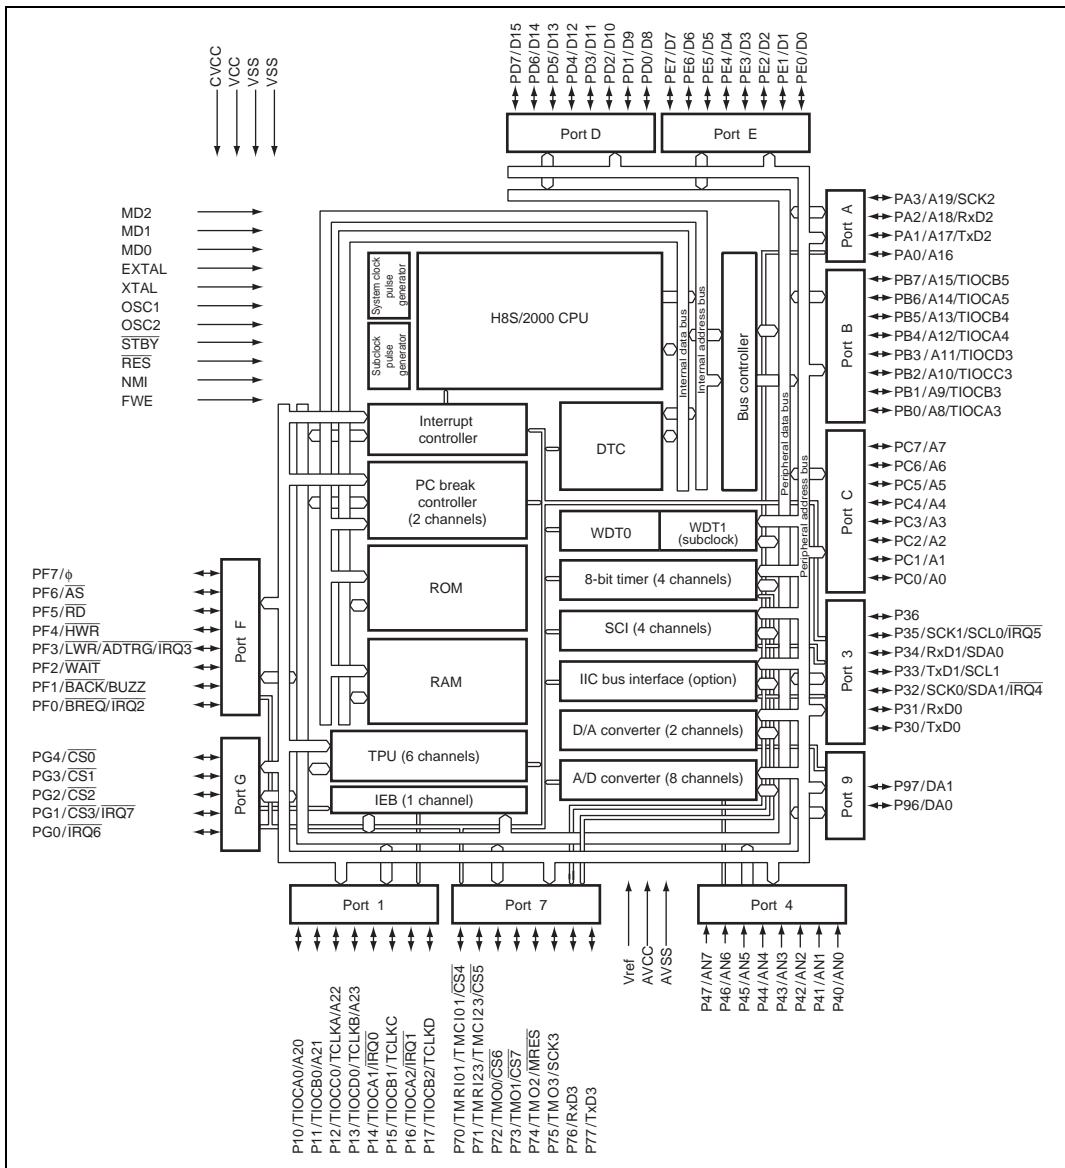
CVCC
VCC
VSS
VSS

PD7/D15
PD6/D14
PD5/D13
PD4/D12
PD3/D11
PD2/D10
PD1/D9
PD0/D8
PE7/D7
PE6/D6
PE5/D5
PE4/D4
PE3/D3
PE2/D2
PE1/D1
PE0/D0

Port D
Port E

MD2
MD1
MD0
EXTAL
XTAL
OSC1
OSC2
$\overline{STBY}$
$\overline{RES}$
NMI
FWE

System clock pulse generator
Subclock pulse generator
H8S/2000 CPU
Internal data bus
Internal address bus
Bus controller
Peripheral data bus
Peripheral address bus

Port A
PA3/A19/SCK2
PA2/A18/RxD2
PA1/A17/TxD2
PA0/A16

Port B
PB7/A15/TIOCB5
PB6/A14/TIOCA5
PB5/A13/TIOCB4
PB4/A12/TIOCA4
PB3/A11/TIOCD3
PB2/A10/TIOCC3
PB1/A9/TIOCB3
PB0/A8/TIOCA3

Interrupt controller
DTC
PC break controller (2 channels)

Port C
PC7/A7
PC6/A6
PC5/A5
PC4/A4
PC3/A3
PC2/A2
PC1/A1
PC0/A0

WDT0
WDT1 (subclock)
ROM
8-bit timer (4 channels)
SCI (4 channels)
RAM
IIC bus interface (option)
D/A converter (2 channels)
TPU (6 channels)
A/D converter (8 channels)
IEB (1 channel)

PF7/$\phi$
PF6/$\overline{AS}$
PF5/$\overline{RD}$
PF4/$\overline{HWR}$
PF3/$\overline{LWR}$/$\overline{ADTRG}$/$\overline{IRQ3}$
PF2/$\overline{WAIT}$
PF1/$\overline{BACK}$/BUZZ
PF0/$\overline{BREQ}$/$\overline{IRQ2}$
Port F

PG4/$\overline{CS0}$
PG3/$\overline{CS1}$
PG2/$\overline{CS2}$
PG1/$\overline{CS3}$/$\overline{IRQ7}$
PG0/$\overline{IRQ6}$
Port G

Port 3
P36
P35/SCK1/SCL0/$\overline{IRQ5}$
P34/RxD1/SDA0
P33/TxD1/SCL1
P32/SCK0/SDA1/$\overline{IRQ4}$
P31/RxD0
P30/TxD0

Port 9
P97/DA1
P96/DA0

Port 1
Port 7
Port 4

Vref
AVCC
AVSS

P47/AN7
P46/AN6
P45/AN5
P44/AN4
P43/AN3
P42/AN2
P41/AN1
P40/AN0

P10/TIOCA0/A20
P11/TIOCB0/A21
P12/TIOCC0/TCLKA/A22
P13/TIOCD0/TCLKB/A23
P14/TIOCA1/$\overline{IRQ0}$
P15/TIOCB1/TCLKC
P16/TIOCA2/$\overline{IRQ1}$
P17/TIOCB2/TCLKD

P70/TMRI01/TMCI01/$\overline{CS4}$
P71/TMRI23/TMCI23/$\overline{CS5}$
P72/TMO0/$\overline{CS6}$
P73/TMO1/$\overline{CS7}$
P74/TMO2/$\overline{MRES}$
P75/TMO3/SCK3
P76/RxD3
P77/TxD3